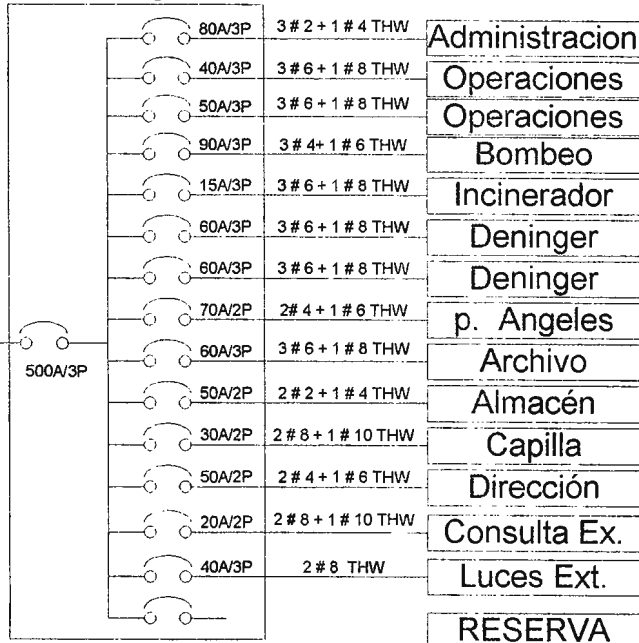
500A/3P

80A/3P 3 # 2 + 1 # 4 THW Administracion

40A/3P 3 # 6 + 1 # 8 THW Operaciones

50A/3P 3 # 6 + 1 # 8 THW Operaciones

90A/3P 3 # 4+ 1 # 6 THW Bombeo

15A/3P 3 # 6 + 1 # 8 THW Incinerador

60A/3P 3 # 6 + 1 # 8 THW Deninger

60A/3P 3 # 6 + 1 # 8 THW Deninger

70A/2P 2# 4 + 1 # 6 THW p. Angeles

60A/3P 3 # 6 + 1 # 8 THW Archivo

50A/2P 2 # 2 + 1 # 4 THW Almacén

30A/2P 2 # 8 + 1 # 10 THW Capilla

50A/2P 2 # 4 + 1 # 6 THW Dirección

20A/2P 2 # 8 + 1 # 10 THW Consulta Ex.

40A/3P 2 # 8 THW Luces Ext.

RESERVA